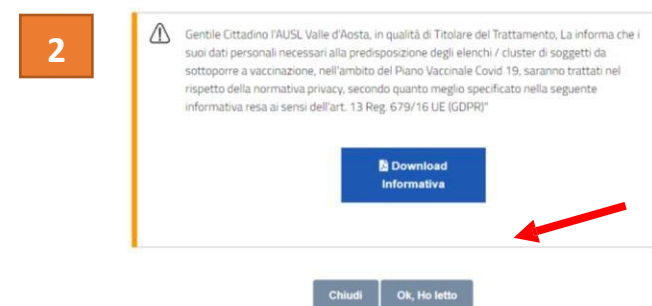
2

Gentile Cittadino l'AUSL Valle d'Aosta, in qualità di Titolare del Trattamento, La informa che i suoi dati personali necessari alla predisposizione degli elenchi / cluster di soggetti da sottoporre a vaccinazione, nell'ambito del Piano Vaccinale Covid 19, saranno trattati nel rispetto della normativa privacy, secondo quanto meglio specificato nella seguente informativa resa ai sensi dell'art. 13 Reg. 679/16 UE (GDPR)"

Download Informativa

Chiudi

Ok, Ho letto